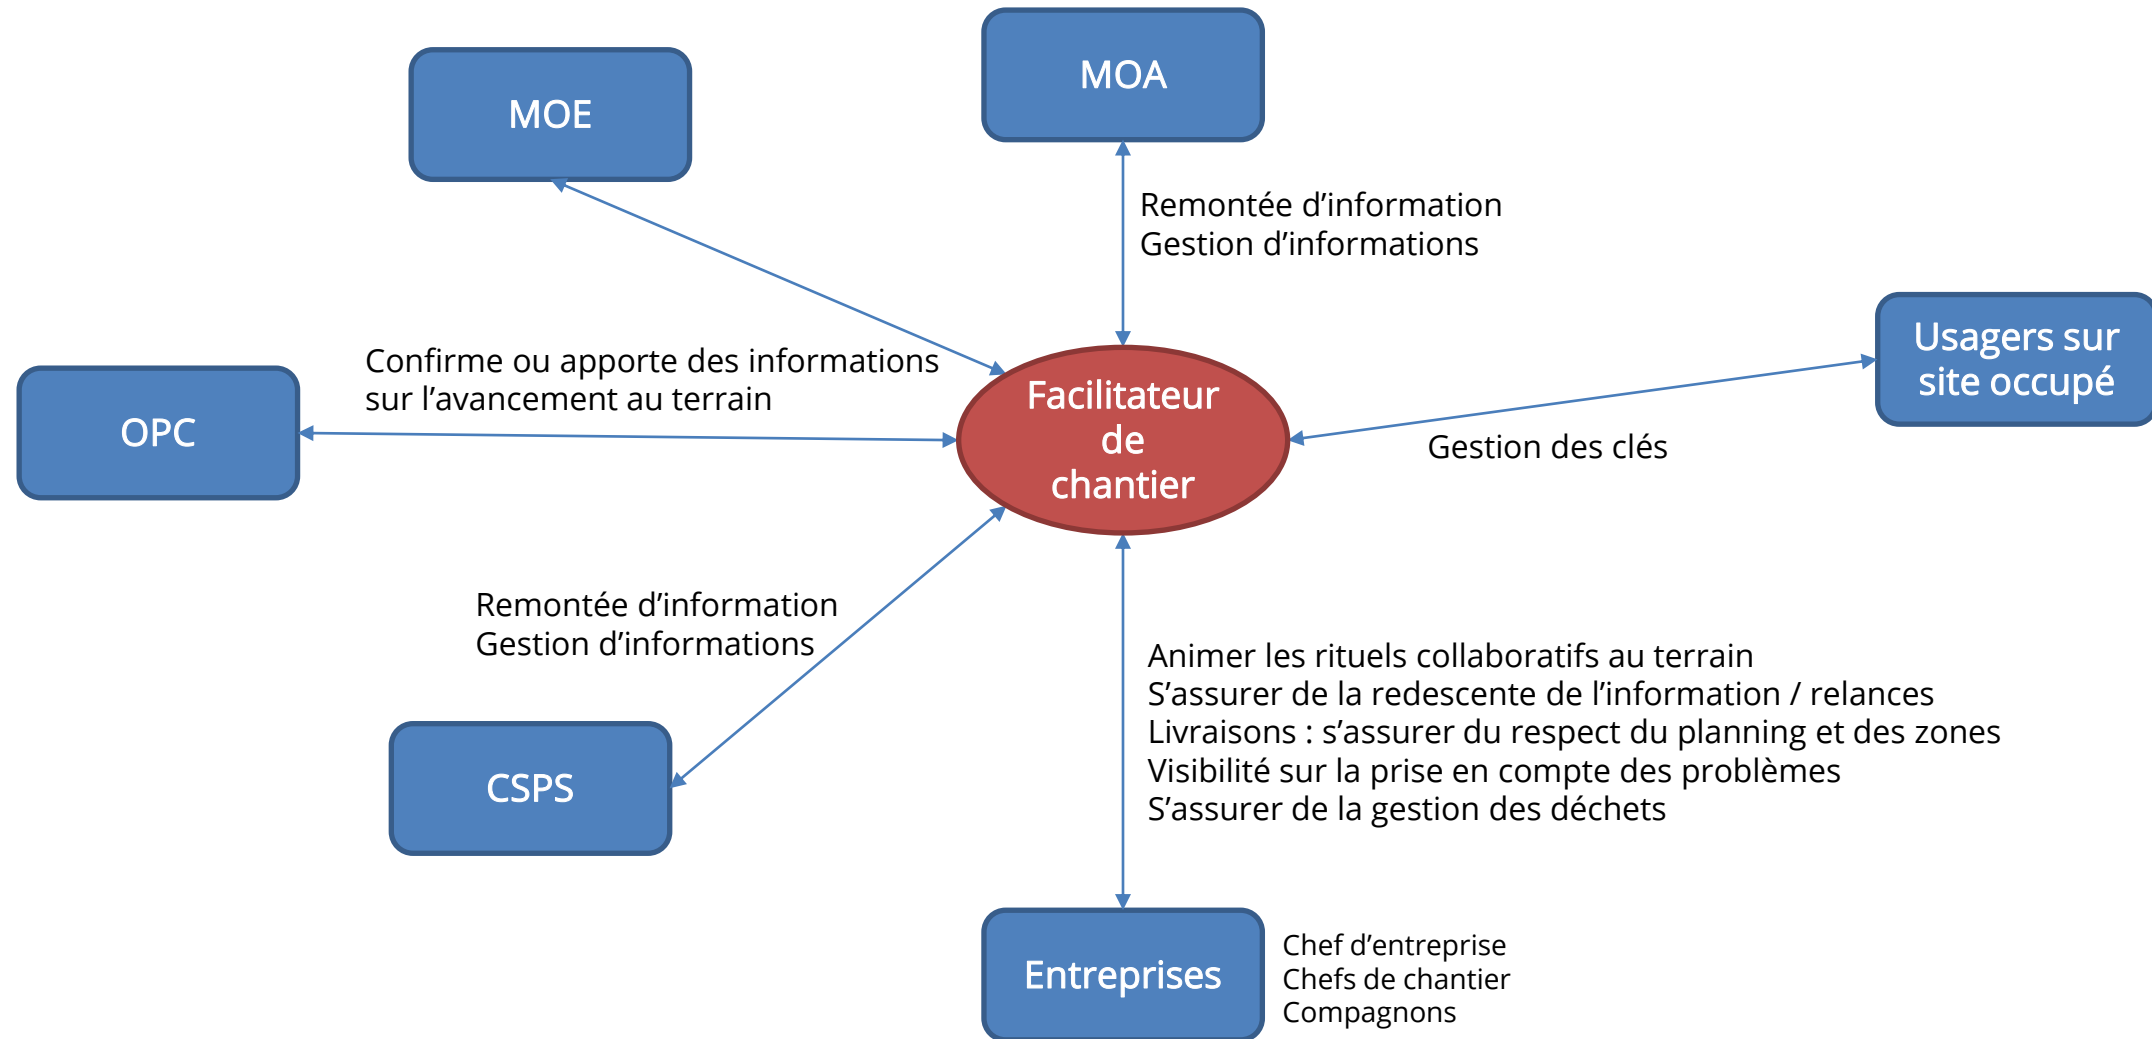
MOA

MOE

Remontée d’information
Gestion d’informations

Usagers sur site occupé

Confirme ou apporte des informations sur l’avancement au terrain

OPC

Facilitateur de chantier

Gestion des clés

Remontée d’information
Gestion d’informations

Animer les rituels collaboratifs au terrain
S’assurer de la redescente de l’information / relances
Livraisons : s’assurer du respect du planning et des zones
Visibilité sur la prise en compte des problèmes
S’assurer de la gestion des déchets

CSPS

Entreprises

Chef d’entreprise
Chefs de chantier
Compagnons